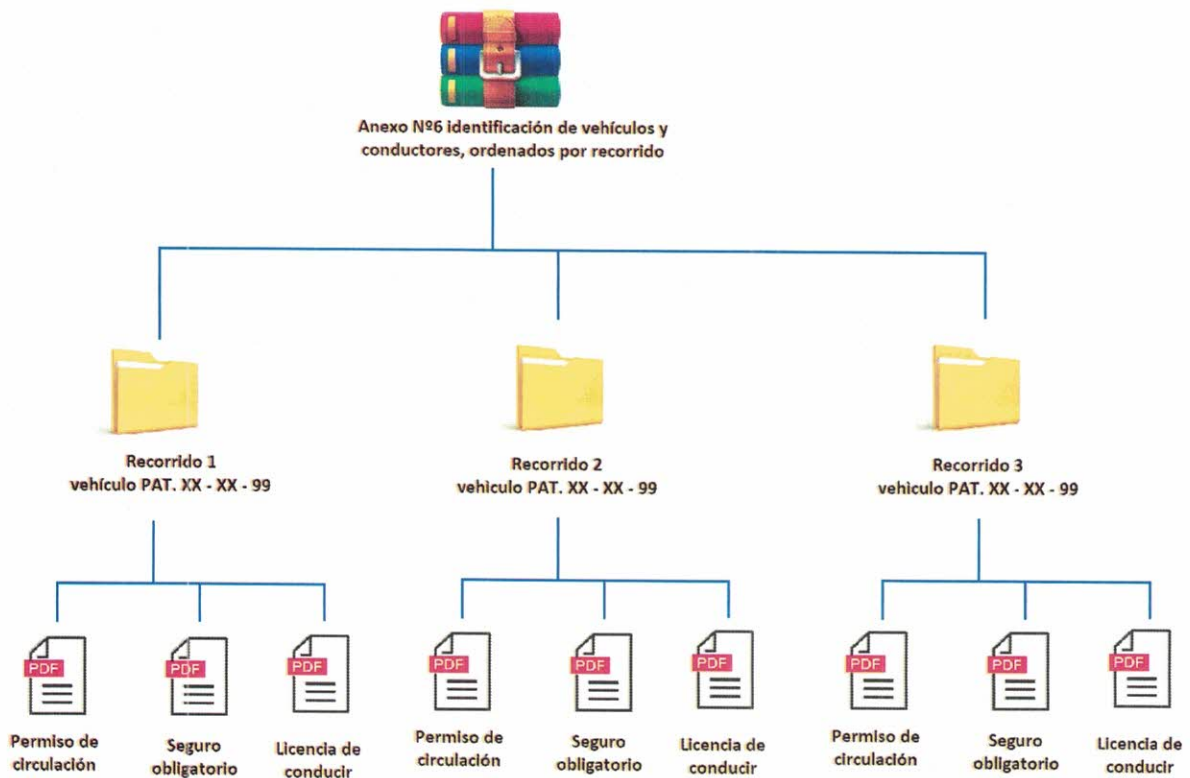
Anexo Nº6 identificación de vehículos y conductores, ordenados por recorrido

Recorrido 1
vehículo PAT. XX - XX - 99

Recorrido 2
vehiculo PAT. XX - XX - 99

Recorrido 3
vehiculo PAT. XX - XX - 99

PDF
Permiso de circulación

PDF
Seguro obligatorio

PDF
Licencia de conducir

PDF
Permiso de circulación

PDF
Seguro obligatorio

PDF
Licencia de conducir

PDF
Permiso de circulación

PDF
Seguro obligatorio

PDF
Licencia de conducir